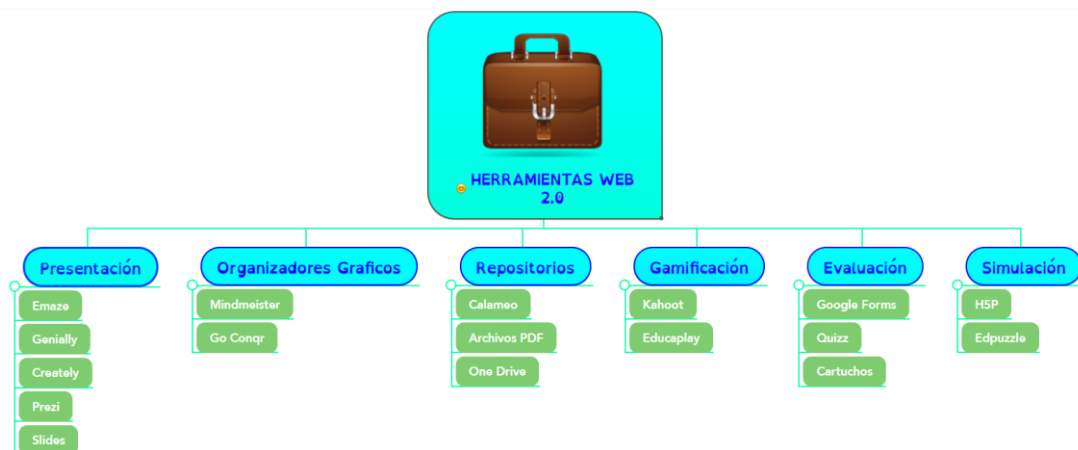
HERRAMIENTAS WEB 2.0

Presentación
Emaze
Genially
Creately
Prezi
Slides

Organizadores Graficos
Mindmeister
Go Conqr

Repositorios
Calameo
Archivos PDF
One Drive

Gamificación
Kahoot
Educaplay

Evaluación
Google Forms
Quizz
Cartuchos

Simulación
H5P
Edpuzzle